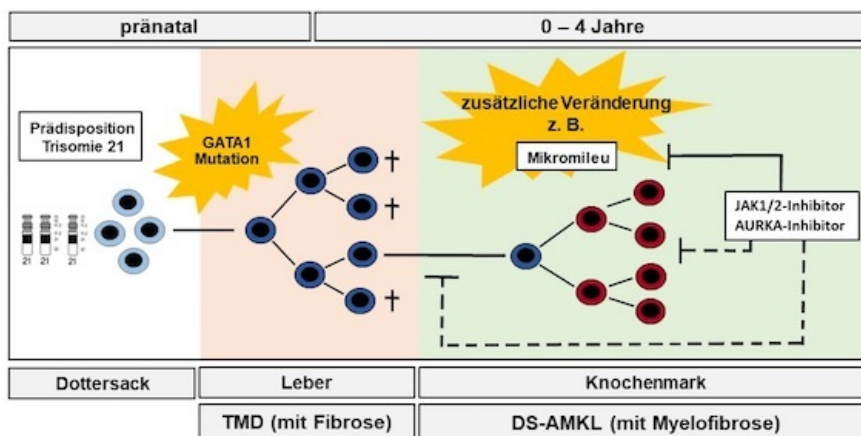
pränatal

0 – 4 Jahre

Prädisposition Trisomie 21

21 21 21

GATA1 Mutation

†
†
†

zusätzliche Veränderung z. B.

Mikromileu

JAK1/2-Inhibitor
AURKA-Inhibitor

Dottersack

Leber

Knochenmark

TMD (mit Fibrose)

DS-AMKL (mit Myelofibrose)